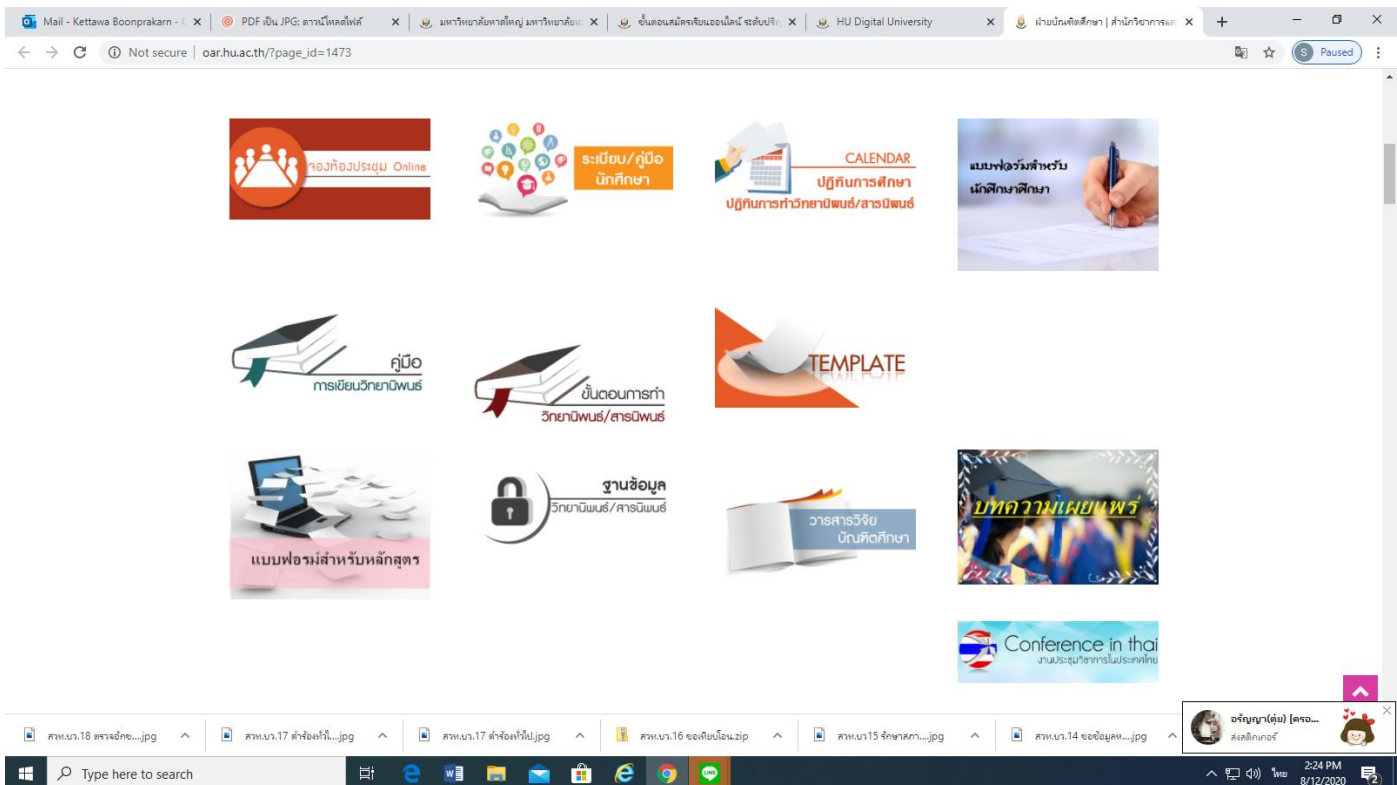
Mail - Kettawa Boonprakarn - ✕ | PDF เป็น JPG: ดาวน์โหลดไฟล์ ✕ | มหาวิทยาลัยหาดใหญ่ มหาวิทยาลัย ✕ | ขั้นตอนสมัครเรียนออนไลน์ ระดับปริ ✕ | HU Digital University ✕ | ฝ่ายบัณฑิตศึกษา | สำนักวิชาการแล ✕ | +

Not secure | oar.hu.ac.th/?page_id=1473

Paused

จองห้องประชุม Online

ระเบียบ/คู่มือ นักศึกษา

CALENDAR ปฏิทินการศึกษา ปฏิทินการทำวิทยานิพนธ์/สารนิพนธ์

แบบฟอร์มสำหรับ นักศึกษาศึกษา

คู่มือ การเขียนวิทยานิพนธ์

ขั้นตอนการทำ วิทยานิพนธ์/สารนิพนธ์

TEMPLATE

แบบฟอร์มสำหรับหลักสูตร

ฐานข้อมูล วิทยานิพนธ์/สารนิพนธ์

วารสารวิจัย บัณฑิตศึกษา

บทความเผยแพร่

Conference in thai งานประชุมวิชาการในประเทศไทย

สวท.บว.18 ตรวจอักษ....jpg | สวท.บว.17 คำร้องทั่วไ....jpg | สวท.บว.17 คำร้องทั่วไป.jpg | สวท.บว.16 ขอเทียบโอน.zip | สวท.บว15 รักษาสภา....jpg | สวท.บว.14 ขอข้อมูลห....jpg

จริญญา(ตุ่ม) [ครอ... ส่งสติกเกอร์

Type here to search

ไทย 2:24 PM 8/12/2020